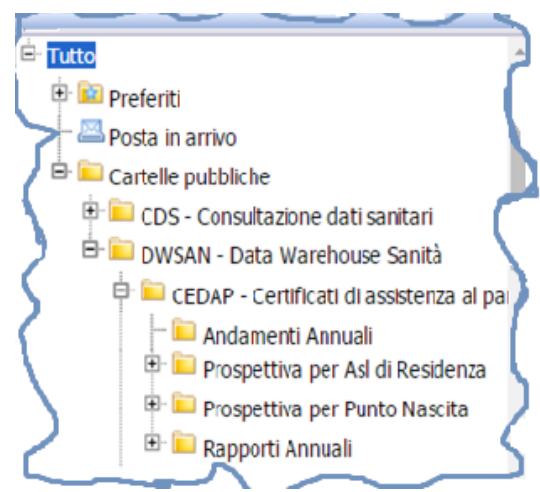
Tutto
Preferiti
Posta in arrivo
Cartelle pubbliche
CDS - Consultazione dati sanitari
DWSAN - Data Warehouse Sanità
CEDAP - Certificati di assistenza al pa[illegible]
Andamenti Annuali
Prospettiva per Asl di Residenza
Prospettiva per Punto Nascita
Rapporti Annuali